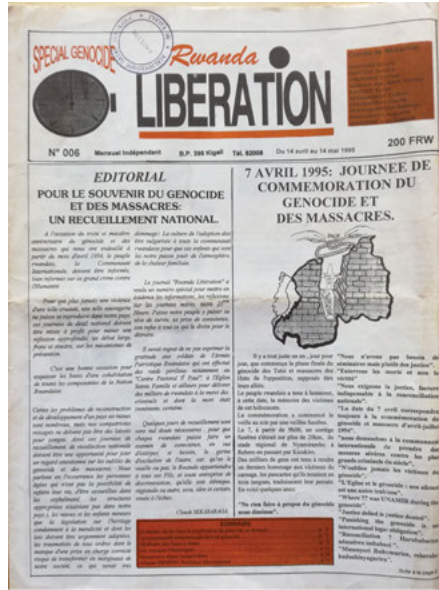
SPECIAL GENOCIDE

Rwanda
LIBERATION

N° 006 Mensuel Indépendant B.P. 366 Kigali Tél. 82008 Du 14 avril au 14 mai 1995

200 FRW

EDITORIAL
POUR LE SOUVENIR DU GENOCIDE ET DES MASSACRES: UN RECUEILLEMENT NATIONAL.

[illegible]

Claude SEKABARAKA

7 AVRIL 1995: JOURNEE DE COMMEMORATION DU GENOCIDE ET DES MASSACRES.

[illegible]

SOMMAIRE
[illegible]